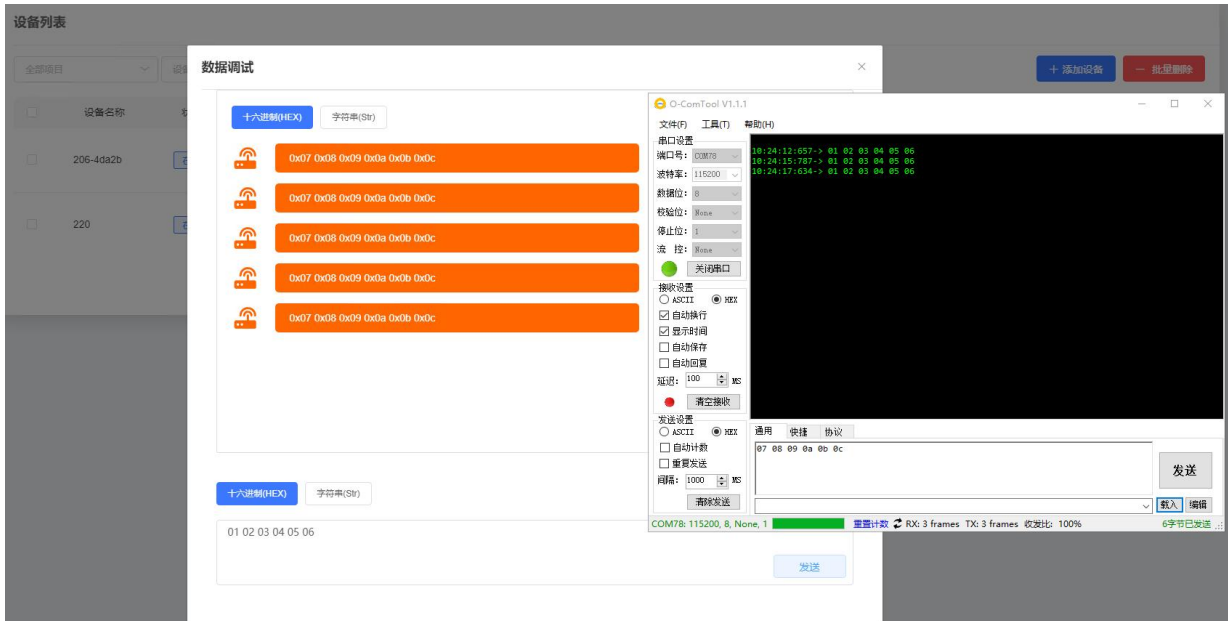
设备列表

全部项目

+ 添加设备
— 批量删除

设备名称

206-4da2b

220

数据调试

十六进制(HEX)
字符串(Str)

0x07 0x08 0x09 0x0a 0x0b 0x0c

0x07 0x08 0x09 0x0a 0x0b 0x0c

0x07 0x08 0x09 0x0a 0x0b 0x0c

0x07 0x08 0x09 0x0a 0x0b 0x0c

0x07 0x08 0x09 0x0a 0x0b 0x0c

十六进制(HEX)
字符串(Str)

01 02 03 04 05 06

发送

O-ComTool V1.1.1

文件(F) 工具(T) 帮助(H)

串口设置
端口号: COM78
波特率: 115200
数据位: 8
校验位: None
停止位: 1
流 控: None
关闭串口

接收设置
ASCII HEX
自动换行
显示时间
自动保存
自动回复
延迟: 100 MS
清空接收

发送设置
ASCII HEX
自动计数
重复发送
间隔: 1000 MS
清除发送

10:24:12:657-> 01 02 03 04 05 06
10:24:15:787-> 01 02 03 04 05 06
10:24:17:634-> 01 02 03 04 05 06

通用 快捷 协议

07 08 09 0a 0b 0c

发送

载入 编辑

COM78: 115200, 8, None, 1
重置计数 RX: 3 frames TX: 3 frames 收发比: 100%
6字节已发送